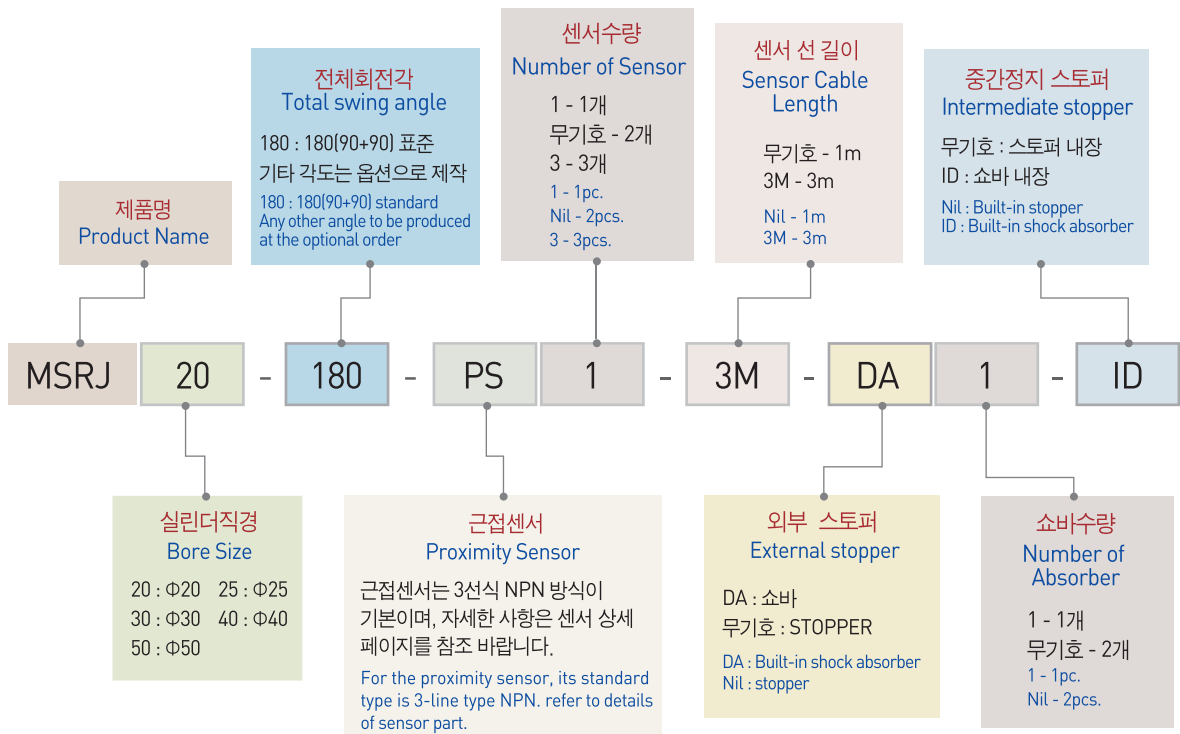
센서수량
Number of Sensor
1 - 1개
무기호 - 2개
3 - 3개
1 - 1pc.
Nil - 2pcs.
3 - 3pcs.

센서 선 길이
Sensor Cable Length
무기호 - 1m
3M - 3m
Nil - 1m
3M - 3m

중간정지 스토퍼
Intermediate stopper
무기호 : 스토퍼 내장
ID : 쇼바 내장
Nil : Built-in stopper
ID : Built-in shock absorber

전체회전각
Total swing angle
180 : 180(90+90) 표준
기타 각도는 옵션으로 제작
180 : 180(90+90) standard
Any other angle to be produced at the optional order

제품명
Product Name

MSRJ 20 - 180 - PS 1 - 3M - DA 1 - ID

실린더직경
Bore Size
20 : Φ20 25 : Φ25
30 : Φ30 40 : Φ40
50 : Φ50

근접센서
Proximity Sensor
근접센서는 3선식 NPN 방식이 기본이며, 자세한 사항은 센서 상세 페이지를 참조 바랍니다.
For the proximity sensor, its standard type is 3-line type NPN. refer to details of sensor part.

외부 스토퍼
External stopper
DA : 쇼바
무기호 : STOPPER
DA : Built-in shock absorber
Nil : stopper

쇼바수량
Number of Absorber
1 - 1개
무기호 - 2개
1 - 1pc.
Nil - 2pcs.